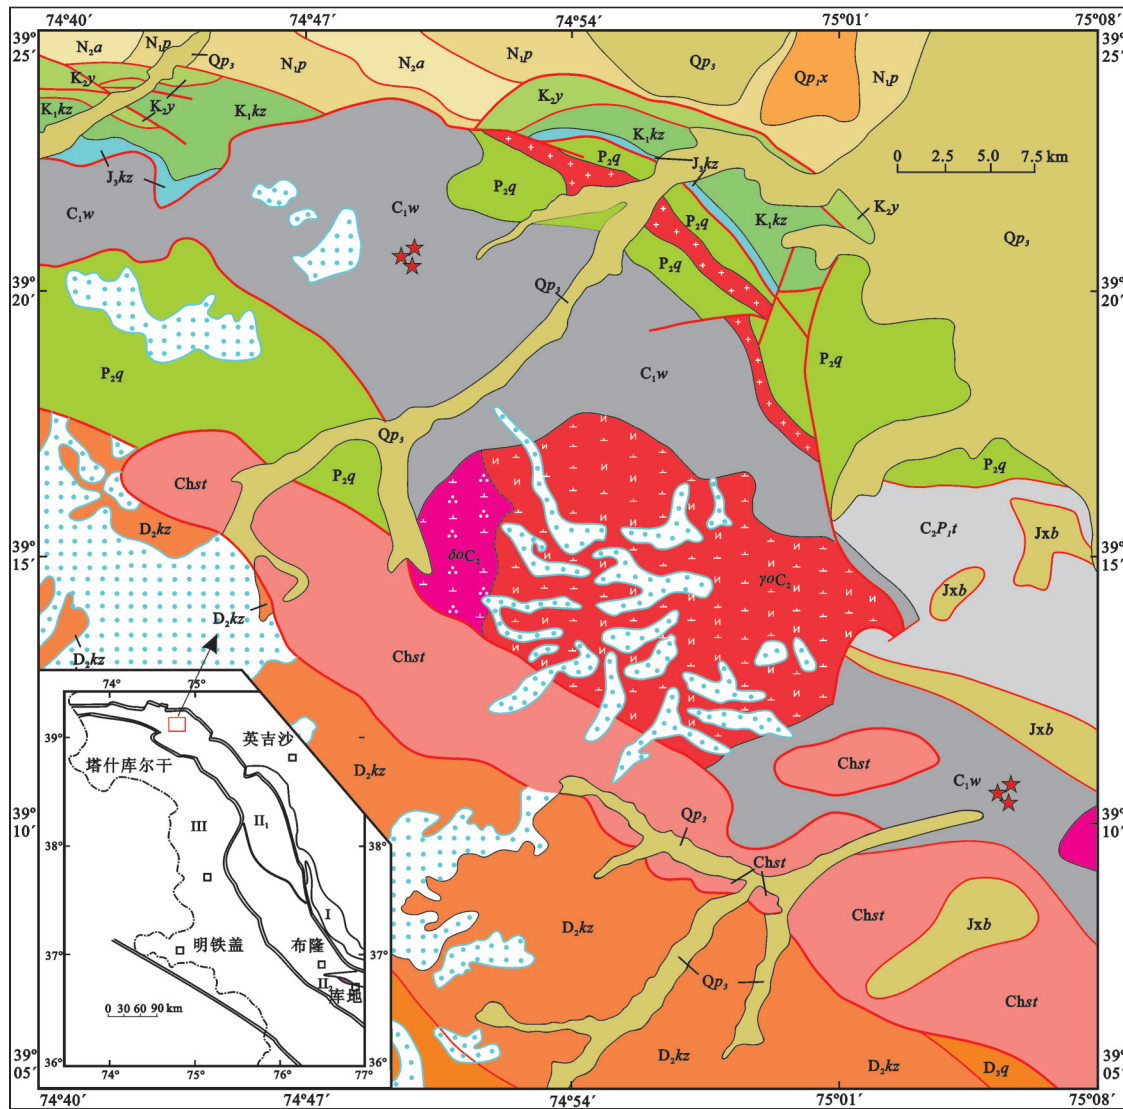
74°40′ 74°47′ 74°54′ 75°01′ 75°08′

39° 25′

39° 25′

$N_2a$ $N_1p$ $Qp_3$ $N_1p$ $N_2a$ $N_1p$ $Qp_3$ $Qp_1x$ $N_1p$

$K_2y$ $K_1kz$ $K_2y$ $K_1kz$ $K_2y$ $K_1kz$

$P_2q$ $J_3kz$

0 2.5 5.0 7.5 km

$J_3kz$ $C_1w$ $C_1w$ $P_2q$ $P_2q$ $K_1kz$ $K_2y$ $Qp_3$

$P_2q$ $Qp_3$

39° 20′

39° 20′

$P_2q$ $C_1w$ $P_2q$

$Qp_3$ $P_2q$

Ch$st$ $P_2q$

$D_2kz$ $\delta oC_2$ $\gamma oC_2$ $C_2P_1t$ J$xb$

39° 15′

39° 15′

J$xb$

$D_2kz$ $D_2kz$ Ch$st$

74° 75° 39°

英吉沙

塔什库尔干

J$xb$

$D_2kz$ Ch$st$ $C_1w$

39° 10′

39° 10′

III $II_1$ 38°

38°

$Qp_3$ Ch$st$

Ch$st$ J$xb$

$D_2kz$ I

37° 明铁盖 布隆 37°

$II_2$ 库地

0 30 60 90 km

$Qp_3$ Ch$st$

$Qp_3$

36° 74° 75° 76° 77° 36°

$D_2kz$ $D_2kz$ $D_3q$

39° 05′

39° 05′

74°40′ 74°47′ 74°54′ 75°01′ 75°08′